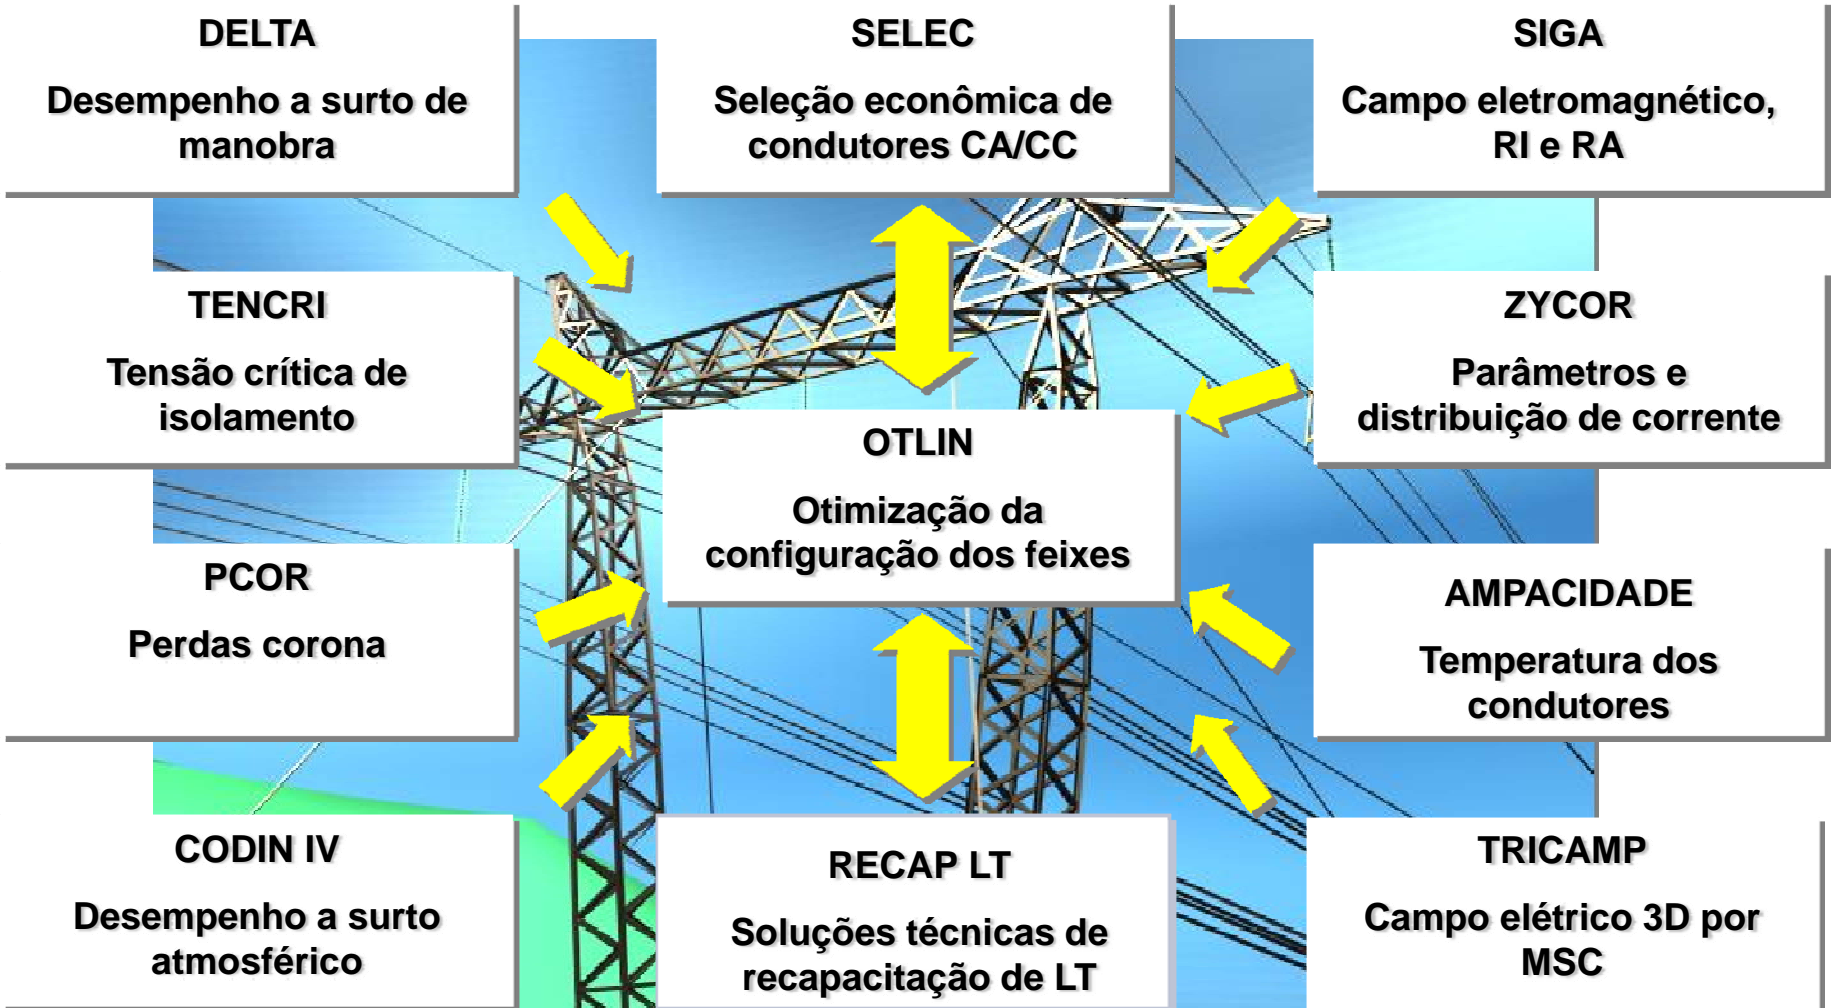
DELTA

Desempenho a surto de manobra

SELEC

Seleção econômica de condutores CA/CC

SIGA

Campo eletromagnético, RI e RA

TENCRI

Tensão crítica de isolamento

ZYCOR

Parâmetros e distribuição de corrente

OTLIN

Otimização da configuração dos feixes

PCOR

Perdas corona

AMPACIDADE

Temperatura dos condutores

CODIN IV

Desempenho a surto atmosférico

RECAP LT

Soluções técnicas de recapacitação de LT

TRICAMP

Campo elétrico 3D por MSC